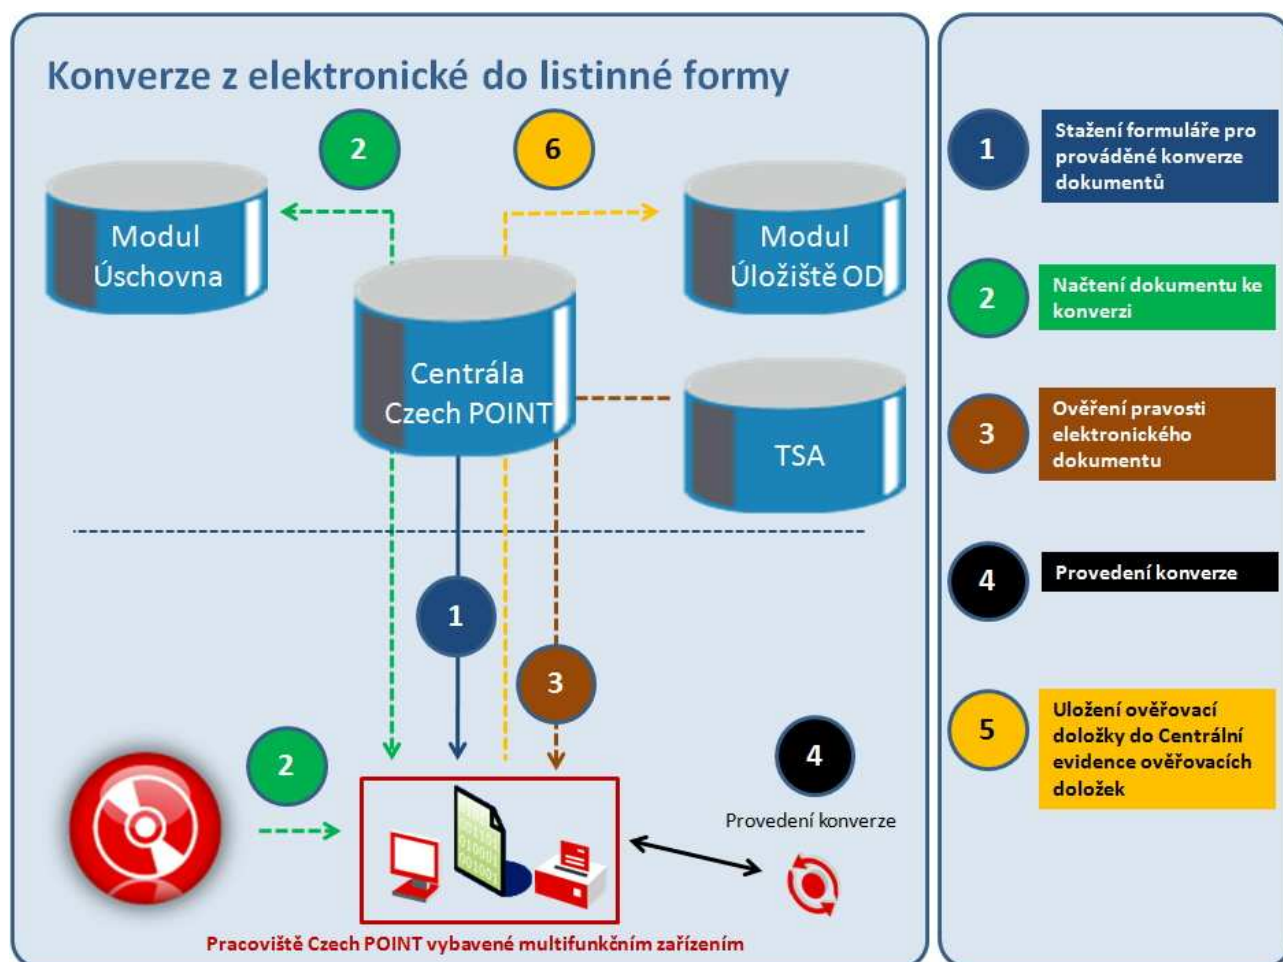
Konverze z elektronické do listinné formy

2

6

Modul Úschovna

Modul Úložiště OD

Centrála Czech POINT

TSA

1

3

2

4

Provedení konverze

Pracoviště Czech POINT vybavené multifunkčním zařízením

1 Stažení formuláře pro prováděné konverze dokumentů

2 Načtení dokumentu ke konverzi

3 Ověření pravosti elektronického dokumentu

4 Provedení konverze

5 Uložení ověřovací doložky do Centrální evidence ověřovacích doložek